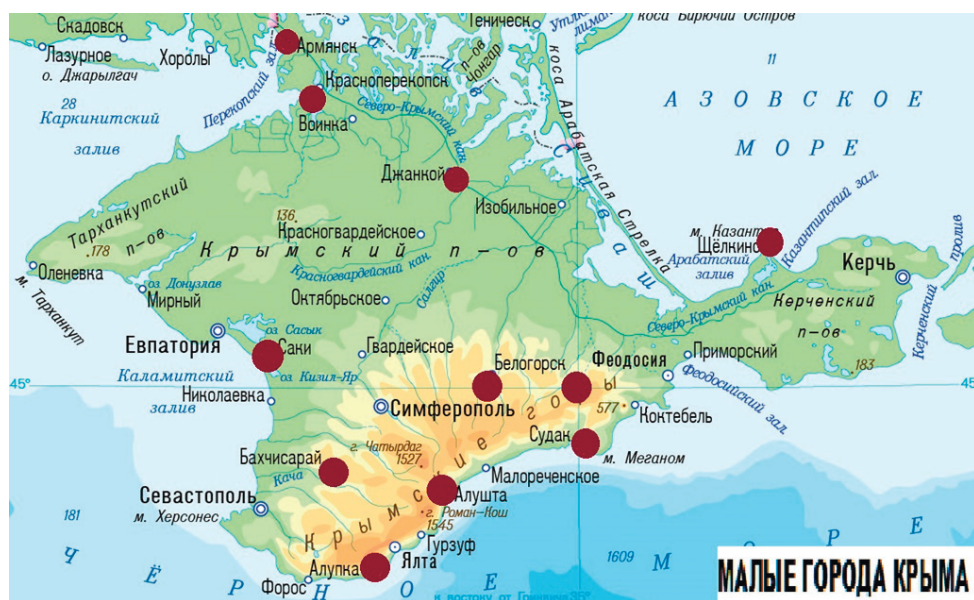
Скадовск
Геническ
коса Бирючий Остров
Армянск
Лазурное
Хоролы
о. Джарылгач
Чонгар
Красноперекопск
Перекопский залив
28
Каркинитский залив
Северо-Крымский кан.
Воинка
коса Арабатская Стрелка
11
АЗОВСКОЕ МОРЕ
Джанкой
Тарханкутский п-ов
136
Изобильное
Красногвардейское
178
Крымский п-ов
м. Казантип
Щёлкино
Казантипский зал.
Арабатский залив
Оленевка
Керчь
оз. Донузлав
Мирный
Красногвардейский кан.
Октябрьское
Салгир
Северо-Крымский кан.
Керченский п-ов
м. Тарханкут
Керченский пролив
оз. Сасык
Евпатория
Саки
Гвардейское
Белогорск
Феодосия
Приморский
183
45°
Каламитский залив
оз. Кизил-Яр
Николаевка
Симферополь
577
Коктебель
Феодосийский зал.
Судак
г. Чатырдаг
1527
Бахчисарай
м. Меганом
Кача
Малореченское
Крымские горы
Севастополь
Алушта
181
м. Херсонес
г. Роман-Кош
1545
Гурзуф
Алупка
Ялта
1609
Форос
Черное море
МАЛЫЕ ГОРОДА КРЫМА